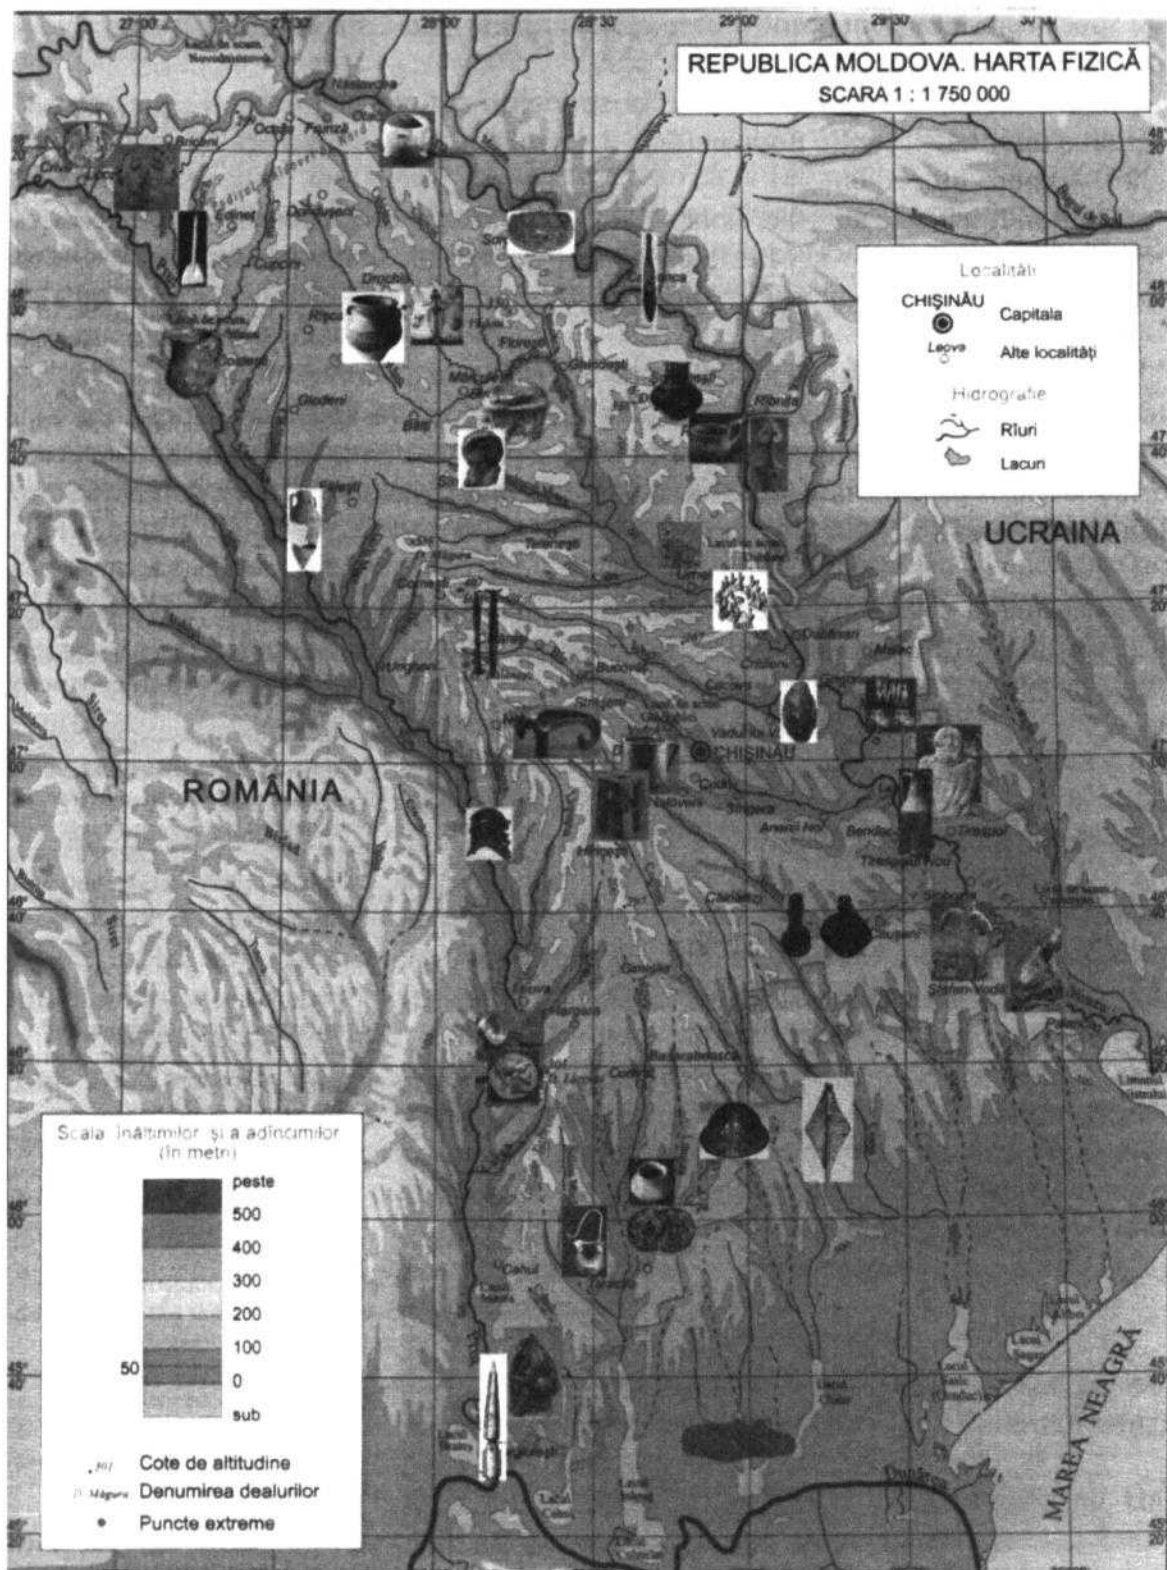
REPUBLICA MOLDOVA. HARTA FIZICĂ
SCARA 1 : 1 750 000

27°00'
27°30'
28°00'
28°30'
29°00'
29°30'
30°00'

Localități
CHIȘINĂU
Capitala
Leova
Alte localități
Hidrografie
Rîuri
Lacuri

UCRAINA

ROMÂNIA

CHIȘINĂU

MAREA NEAGRĂ

Scala înălțimilor și a adîncimilor (în metri)
peste
500
400
300
200
100
50
0
sub

Cote de altitudine
Denumirea dealurilor
Puncte extreme

48° 20'
48° 00'
47° 40'
47° 20'
47° 00'
46° 40'
46° 20'
46° 00'
45° 40'
45° 20'